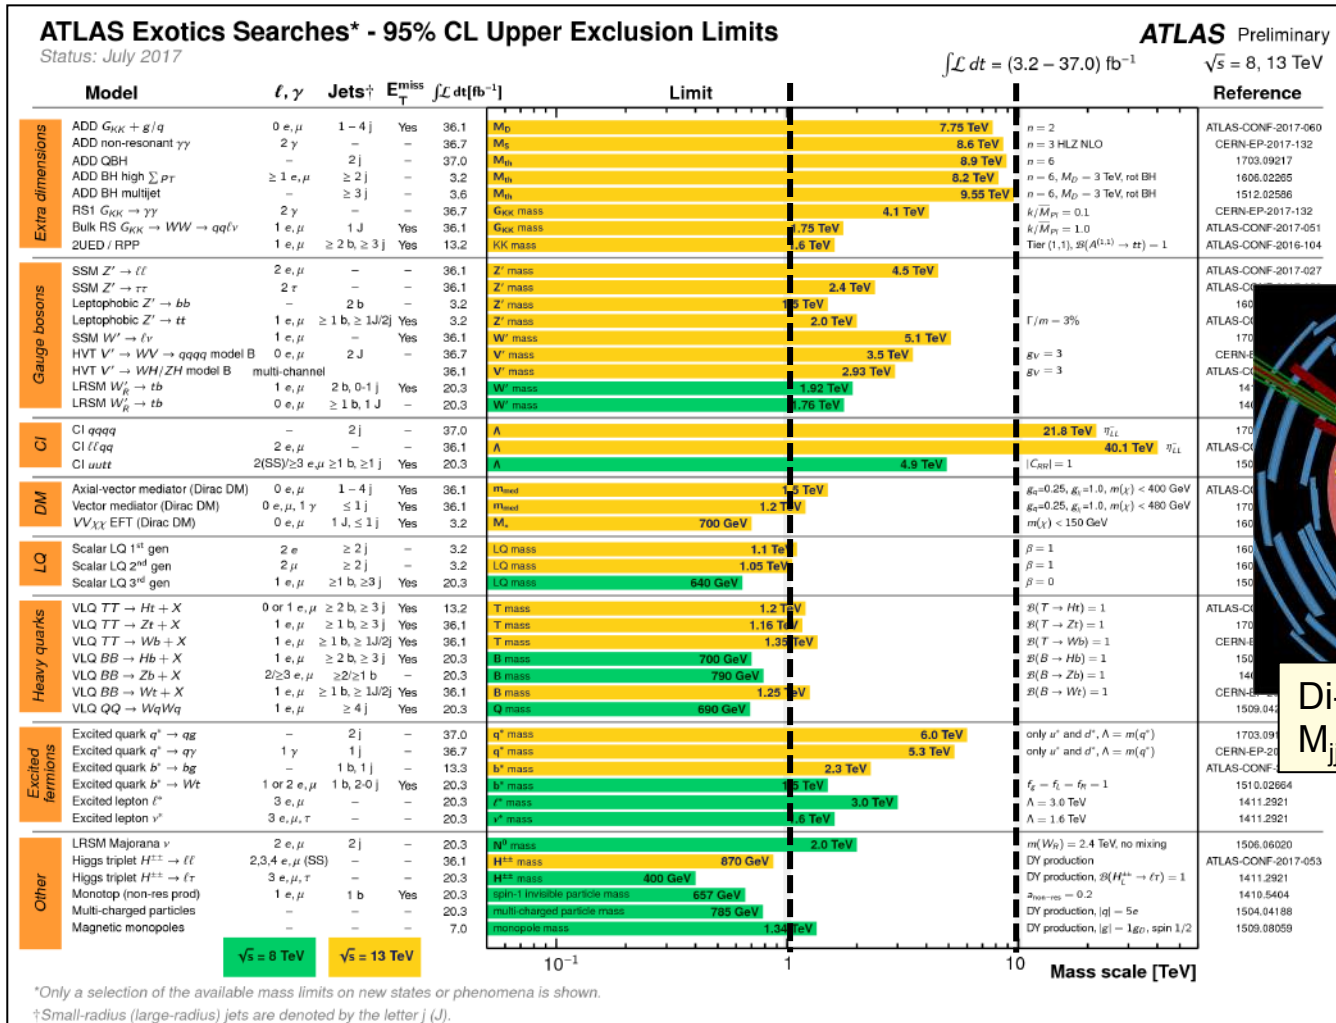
ATLAS Exotics Searches* - 95% CL Upper Exclusion Limits
Status: July 2017

ATLAS Preliminary

$\int\mathcal{L}\,dt = (3.2 - 37.0)\ \text{fb}^{-1}$  $\sqrt{s}$ = 8, 13 TeV

| | Model | $\ell,\gamma$ | Jets† | $E_T^{miss}$ | $\int\mathcal{L}\,dt[\text{fb}^{-1}]$ | Limit | | Reference |
|---|---|---|---|---|---|---|---|---|
| Extra dimensions | ADD $G_{KK}+g/q$ | 0 e, μ | 1 − 4 j | Yes | 36.1 | $M_D$ 7.75 TeV | n = 2 | ATLAS-CONF-2017-060 |
| | ADD non-resonant γγ | 2 γ | – | – | 36.7 | $M_S$ 8.6 TeV | n = 3 HLZ NLO | CERN-EP-2017-132 |
| | ADD QBH | – | 2 j | – | 37.0 | $M_{th}$ 8.9 TeV | n = 6 | 1703.09217 |
| | ADD BH high $\sum p_T$ | ≥ 1 e, μ | ≥ 2 j | – | 3.2 | $M_{th}$ 8.2 TeV | n = 6, $M_D$ = 3 TeV, rot BH | 1606.02265 |
| | ADD BH multijet | – | ≥ 3 j | – | 3.6 | $M_{th}$ 9.55 TeV | n = 6, $M_D$ = 3 TeV, rot BH | 1512.02586 |
| | RS1 $G_{KK}\to\gamma\gamma$ | 2 γ | – | – | 36.7 | $G_{KK}$ mass 4.1 TeV | $k/\overline{M}_{Pl}$ = 0.1 | CERN-EP-2017-132 |
| | Bulk RS $G_{KK}\to WW\to qq\ell\nu$ | 1 e, μ | 1 J | Yes | 36.1 | $G_{KK}$ mass 1.75 TeV | $k/\overline{M}_{Pl}$ = 1.0 | ATLAS-CONF-2017-051 |
| | 2UED / RPP | 1 e, μ | ≥ 2 b, ≥ 3 j | Yes | 13.2 | KK mass 1.6 TeV | Tier (1,1), $\mathcal{B}(A^{(1,1)}\to tt)$ = 1 | ATLAS-CONF-2016-104 |
| Gauge bosons | SSM $Z'\to\ell\ell$ | 2 e, μ | – | – | 36.1 | Z' mass 4.5 TeV | | ATLAS-CONF-2017-027 |
| | SSM $Z'\to\tau\tau$ | 2 τ | – | – | 36.1 | Z' mass 2.4 TeV | | ATLAS-C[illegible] |
| | Leptophobic $Z'\to bb$ | – | 2 b | – | 3.2 | Z' mass 1.5 TeV | | 160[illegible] |
| | Leptophobic $Z'\to tt$ | 1 e, μ | ≥ 1 b, ≥ 1J/2j | Yes | 3.2 | Z' mass 2.0 TeV | Γ/m = 3% | ATLAS-C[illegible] |
| | SSM $W'\to\ell\nu$ | 1 e, μ | – | Yes | 36.1 | W' mass 5.1 TeV | | 170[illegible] |
| | HVT $V'\to WV\to qqqq$ model B | 0 e, μ | 2 J | – | 36.7 | V' mass 3.5 TeV | $g_V$ = 3 | CERN-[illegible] |
| | HVT $V'\to WH/ZH$ model B | multi-channel | | | 36.1 | V' mass 2.93 TeV | $g_V$ = 3 | ATLAS-C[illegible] |
| | LRSM $W'_R\to tb$ | 1 e, μ | 2 b, 0-1 j | Yes | 20.3 | W' mass 1.92 TeV | | 14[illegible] |
| | LRSM $W'_R\to tb$ | 0 e, μ | ≥ 1 b, 1 J | – | 20.3 | W' mass 1.76 TeV | | 14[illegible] |
| CI | CI qqqq | – | 2 j | – | 37.0 | Λ 21.8 TeV $\eta^-_{LL}$ | | 170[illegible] |
| | CI ℓℓqq | 2 e, μ | – | – | 36.1 | Λ 40.1 TeV $\eta^-_{LL}$ | | ATLAS-C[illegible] |
| | CI uutt | 2(SS)/≥3 e,μ | ≥1 b, ≥1 j | Yes | 20.3 | Λ 4.9 TeV | $\lvert C_{RR}\rvert$ = 1 | 150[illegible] |
| DM | Axial-vector mediator (Dirac DM) | 0 e, μ | 1 − 4 j | Yes | 36.1 | $m_{med}$ 1.5 TeV | $g_q$=0.25, $g_\chi$=1.0, $m(\chi)$ < 400 GeV | ATLAS-C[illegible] |
| | Vector mediator (Dirac DM) | 0 e, μ, 1 γ | ≤ 1 j | Yes | 36.1 | $m_{med}$ 1.2 TeV | $g_q$=0.25, $g_\chi$=1.0, $m(\chi)$ < 480 GeV | 170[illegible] |
| | $VV\chi\chi$ EFT (Dirac DM) | 0 e, μ | 1 J, ≤ 1 j | Yes | 3.2 | $M_*$ 700 GeV | $m(\chi)$ < 150 GeV | 160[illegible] |
| LQ | Scalar LQ 1st gen | 2 e | ≥ 2 j | – | 3.2 | LQ mass 1.1 TeV | β = 1 | 160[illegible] |
| | Scalar LQ 2nd gen | 2 μ | ≥ 2 j | – | 3.2 | LQ mass 1.05 TeV | β = 1 | 160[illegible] |
| | Scalar LQ 3rd gen | 1 e, μ | ≥1 b, ≥3 j | Yes | 20.3 | LQ mass 640 GeV | β = 0 | 150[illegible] |
| Heavy quarks | VLQ $TT\to Ht+X$ | 0 or 1 e, μ | ≥ 2 b, ≥ 3 j | Yes | 13.2 | T mass 1.2 TeV | $\mathcal{B}(T\to Ht)$ = 1 | ATLAS-C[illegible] |
| | VLQ $TT\to Zt+X$ | 1 e, μ | ≥ 1 b, ≥ 3 j | Yes | 36.1 | T mass 1.16 TeV | $\mathcal{B}(T\to Zt)$ = 1 | 170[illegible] |
| | VLQ $TT\to Wb+X$ | 1 e, μ | ≥ 1 b, ≥ 1J/2j | Yes | 36.1 | T mass 1.35 TeV | $\mathcal{B}(T\to Wb)$ = 1 | CERN-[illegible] |
| | VLQ $BB\to Hb+X$ | 1 e, μ | ≥ 2 b, ≥ 3 j | Yes | 20.3 | B mass 700 GeV | $\mathcal{B}(B\to Hb)$ = 1 | 150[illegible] |
| | VLQ $BB\to Zb+X$ | 2/≥3 e, μ | ≥2/≥1 b | – | 20.3 | B mass 790 GeV | $\mathcal{B}(B\to Zb)$ = 1 | 140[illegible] |
| | VLQ $BB\to Wt+X$ | 1 e, μ | ≥ 1 b, ≥ 1J/2j | Yes | 36.1 | B mass 1.25 TeV | $\mathcal{B}(B\to Wt)$ = 1 | CERN-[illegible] |
| | VLQ $QQ\to WqWq$ | 1 e, μ | ≥ 4 j | Yes | 20.3 | Q mass 690 GeV | | 1509.04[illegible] |
| Excited fermions | Excited quark $q^*\to qg$ | – | 2 j | – | 37.0 | q* mass 6.0 TeV | only $u^*$ and $d^*$, Λ = $m(q^*)$ | 1703.09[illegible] |
| | Excited quark $q^*\to q\gamma$ | 1 γ | 1 j | – | 36.7 | q* mass 5.3 TeV | only $u^*$ and $d^*$, Λ = $m(q^*)$ | CERN-EP-20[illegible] |
| | Excited quark $b^*\to bg$ | – | 1 b, 1 j | – | 13.3 | b* mass 2.3 TeV | | ATLAS-CONF-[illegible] |
| | Excited quark $b^*\to Wt$ | 1 or 2 e, μ | 1 b, 2-0 j | Yes | 20.3 | b* mass 1.5 TeV | $f_g = f_L = f_R$ = 1 | 1510.02664 |
| | Excited lepton $\ell^*$ | 3 e, μ | – | – | 20.3 | ℓ* mass 3.0 TeV | Λ = 3.0 TeV | 1411.2921 |
| | Excited lepton $\nu^*$ | 3 e, μ, τ | – | – | 20.3 | ν* mass 1.6 TeV | Λ = 1.6 TeV | 1411.2921 |
| Other | LRSM Majorana ν | 2 e, μ | 2 j | – | 20.3 | $N^0$ mass 2.0 TeV | $m(W_R)$ = 2.4 TeV, no mixing | 1506.06020 |
| | Higgs triplet $H^{\pm\pm}\to\ell\ell$ | 2,3,4 e, μ (SS) | – | – | 36.1 | $H^{\pm\pm}$ mass 870 GeV | DY production | ATLAS-CONF-2017-053 |
| | Higgs triplet $H^{\pm\pm}\to\ell\tau$ | 3 e, μ, τ | – | – | 20.3 | $H^{\pm\pm}$ mass 400 GeV | DY production, $\mathcal{B}(H_L^{\pm\pm}\to\ell\tau)$ = 1 | 1411.2921 |
| | Monotop (non-res prod) | 1 e, μ | 1 b | Yes | 20.3 | spin-1 invisible particle mass 657 GeV | $a_{non-res}$ = 0.2 | 1410.5404 |
| | Multi-charged particles | – | – | – | 20.3 | multi-charged particle mass 785 GeV | DY production, \|q\| = 5e | 1504.04188 |
| | Magnetic monopoles | – | – | – | 7.0 | monopole mass 1.34 TeV | DY production, \|g\| = 1$g_D$, spin 1/2 | 1509.08059 |

$\sqrt{s}$ = 8 TeV  $\sqrt{s}$ = 13 TeV

$10^{-1}$  1  10  Mass scale [TeV]

Di-
$M_{jj}$

*Only a selection of the available mass limits on new states or phenomena is shown.
†Small-radius (large-radius) jets are denoted by the letter j (J).